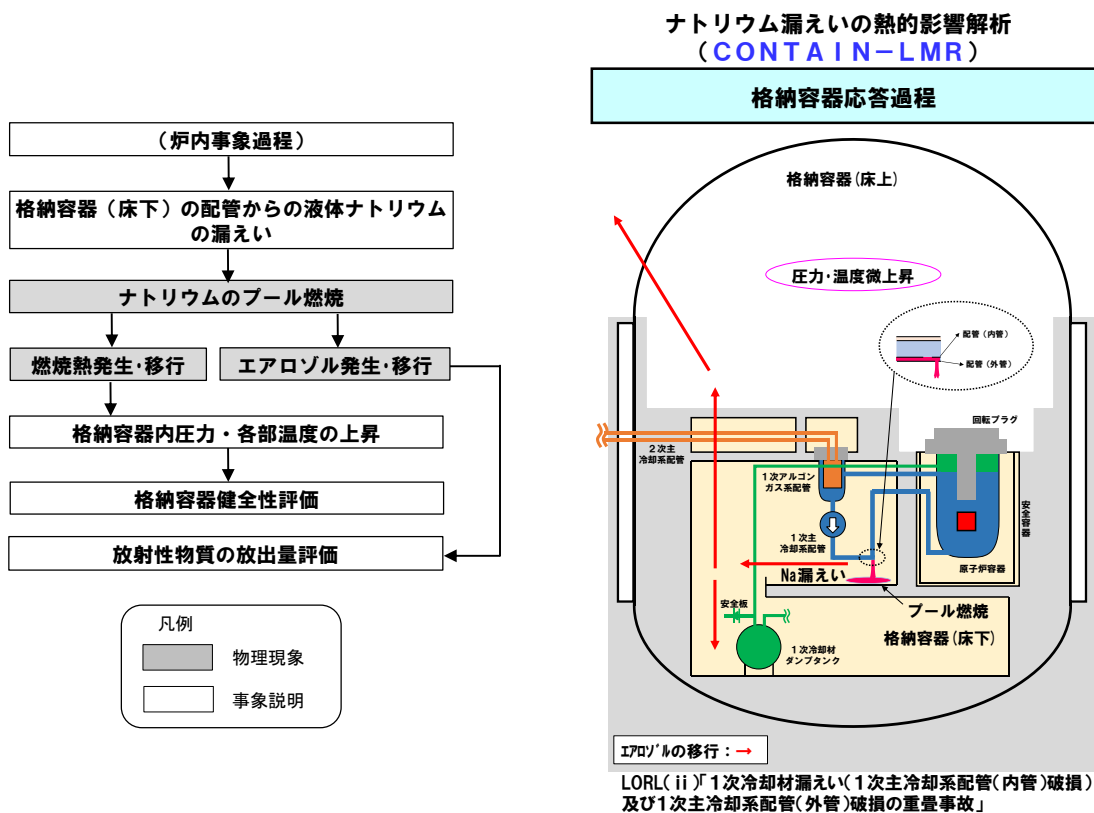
（炉内事象過程）

格納容器（床下）の配管からの液体ナトリウムの漏えい

ナトリウムのプール燃焼

燃焼熱発生・移行

エアロゾル発生・移行

格納容器内圧力・各部温度の上昇

格納容器健全性評価

放射性物質の放出量評価

凡例

物理現象

事象説明

ナトリウム漏えいの熱的影響解析
（CONTAIN−LMR）

格納容器応答過程

格納容器(床上)

圧力・温度微上昇

配管（内管）

配管（外管）

回転プラグ

2次主冷却系配管

1次アルゴンガス系配管

1次主冷却系配管

安全容器

原子炉容器

Na漏えい

プール燃焼

格納容器(床下)

安全板

1次冷却材ダンプタンク

ｴｱﾛｿﾞﾙの移行：→

LORL(ⅱ)「1次冷却材漏えい(1次主冷却系配管(内管)破損)及び1次主冷却系配管(外管)破損の重畳事故」